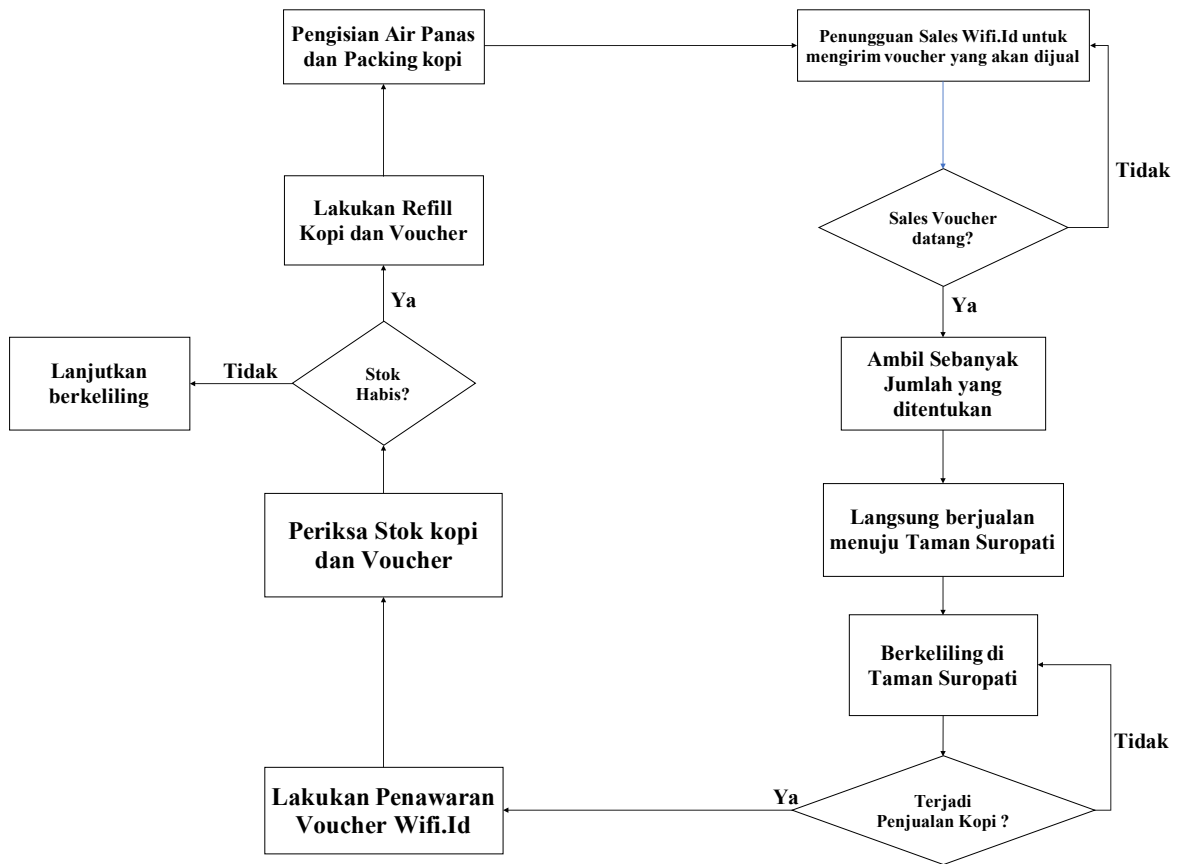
Pengisian Air Panas dan Packing kopi

Penungguan Sales Wifi.Id untuk mengirim voucher yang akan dijual

Tidak

Sales Voucher datang?

Ya

Ambil Sebanyak Jumlah yang ditentukan

Langsung berjualan menuju Taman Suropati

Berkeliling di Taman Suropati

Tidak

Terjadi Penjualan Kopi ?

Ya

Lakukan Penawaran Voucher Wifi.Id

Periksa Stok kopi dan Voucher

Stok Habis?

Tidak

Lanjutkan berkeliling

Ya

Lakukan Refill Kopi dan Voucher